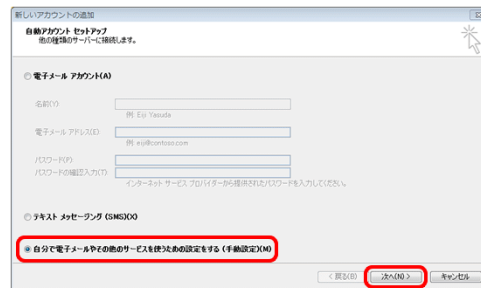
新しいアカウントの追加

自動アカウント セットアップ
他の種類のサーバーに接続します。

電子メール アカウント(A)

名前(Y):
例: Eiji Yasuda

電子メール アドレス(E):
例: eiji@contoso.com

パスワード(P):
パスワードの確認入力(T):
インターネット サービス プロバイダーから提供されたパスワードを入力してください。

テキスト メッセージング (SMS)(X)

自分で電子メールやその他のサービスを使うための設定をする (手動設定)(M)

< 戻る(B)
次へ(N) >
キャンセル